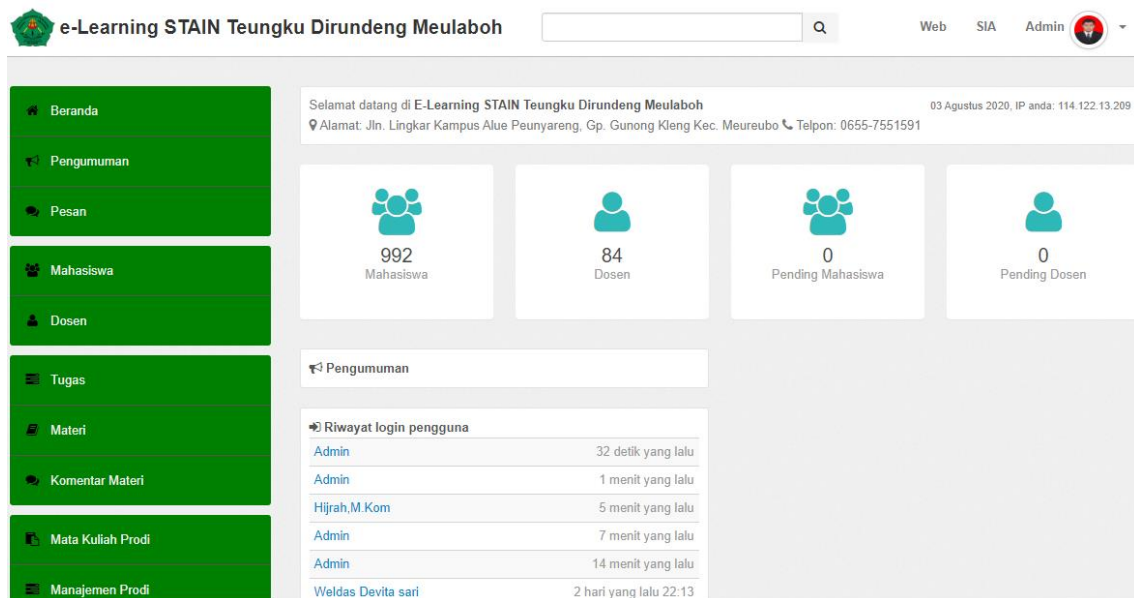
e-Learning STAIN Teungku Dirundeng Meulaboh

Web SIA Admin

Beranda
Pengumuman
Pesan
Mahasiswa
Dosen
Tugas
Materi
Komentar Materi
Mata Kuliah Prodi
Manajemen Prodi

Selamat datang di E-Learning STAIN Teungku Dirundeng Meulaboh
03 Agustus 2020, IP anda: 114.122.13.209
Alamat: Jln. Lingkar Kampus Alue Peunyareng, Gp. Gunong Kleng Kec. Meureubo Telpon: 0655-7551591

992
Mahasiswa

84
Dosen

0
Pending Mahasiswa

0
Pending Dosen

Pengumuman

Riwayat login pengguna

| | |
|---|---|
| Admin | 32 detik yang lalu |
| Admin | 1 menit yang lalu |
| Hijrah,M.Kom | 5 menit yang lalu |
| Admin | 7 menit yang lalu |
| Admin | 14 menit yang lalu |
| Weldas Devita sari | 2 hari yang lalu 22:13 |